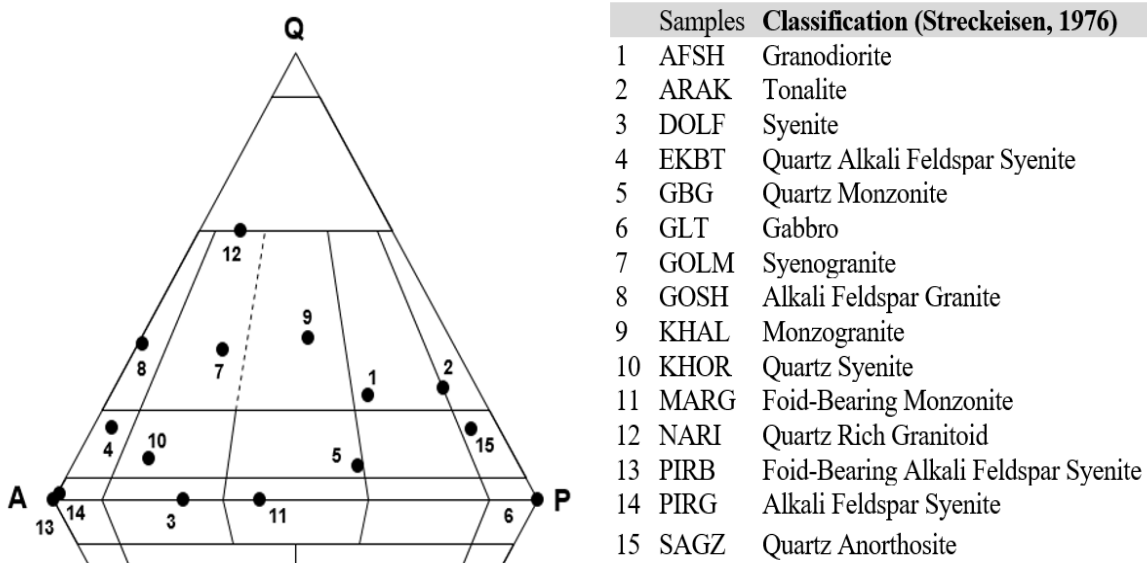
Q

12

9

8

7

1

2

4

10

15

5

A

P

13

14

3

11

6

| | Samples | Classification (Streckeisen, 1976) |
|---|---|---|
| 1 | AFSH | Granodiorite |
| 2 | ARAK | Tonalite |
| 3 | DOLF | Syenite |
| 4 | EKBT | Quartz Alkali Feldspar Syenite |
| 5 | GBG | Quartz Monzonite |
| 6 | GLT | Gabbro |
| 7 | GOLM | Syenogranite |
| 8 | GOSH | Alkali Feldspar Granite |
| 9 | KHAL | Monzogranite |
| 10 | KHOR | Quartz Syenite |
| 11 | MARG | Foid-Bearing Monzonite |
| 12 | NARI | Quartz Rich Granitoid |
| 13 | PIRB | Foid-Bearing Alkali Feldspar Syenite |
| 14 | PIRG | Alkali Feldspar Syenite |
| 15 | SAGZ | Quartz Anorthosite |